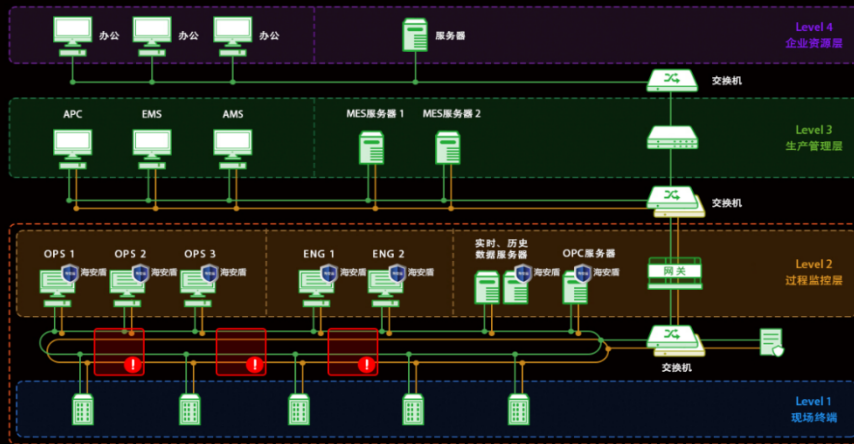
办公 办公 办公 服务器

Level 4
企业资源层

交换机

APC EMS AMS MES服务器 1 MES服务器 2

Level 3
生产管理层

交换机

OPS 1 海安盾 OPS 2 海安盾 OPS 3 海安盾 ENG 1 海安盾 ENG 2 海安盾 实时、历史数据服务器 海安盾 OPC服务器 海安盾

网关

Level 2
过程监控层

交换机

Level 1
现场终端